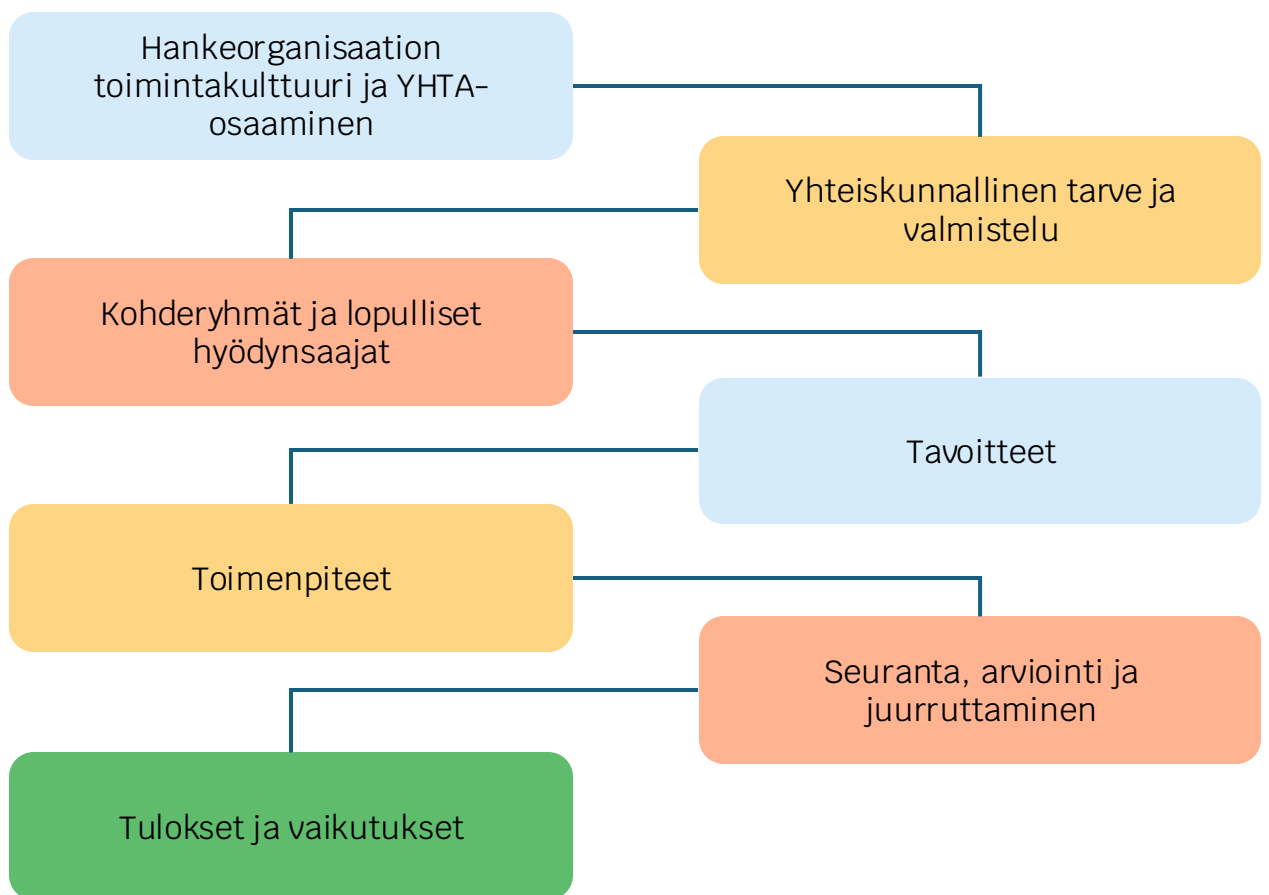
Hankeorganisaation toimintakulttuuri ja YHTA-osaaminen

Yhteiskunnallinen tarve ja valmistelu

Kohderyhmät ja lopulliset hyödynsaajat

Tavoitteet

Toimenpiteet

Seuranta, arviointi ja juurruttaminen

Tulokset ja vaikutukset